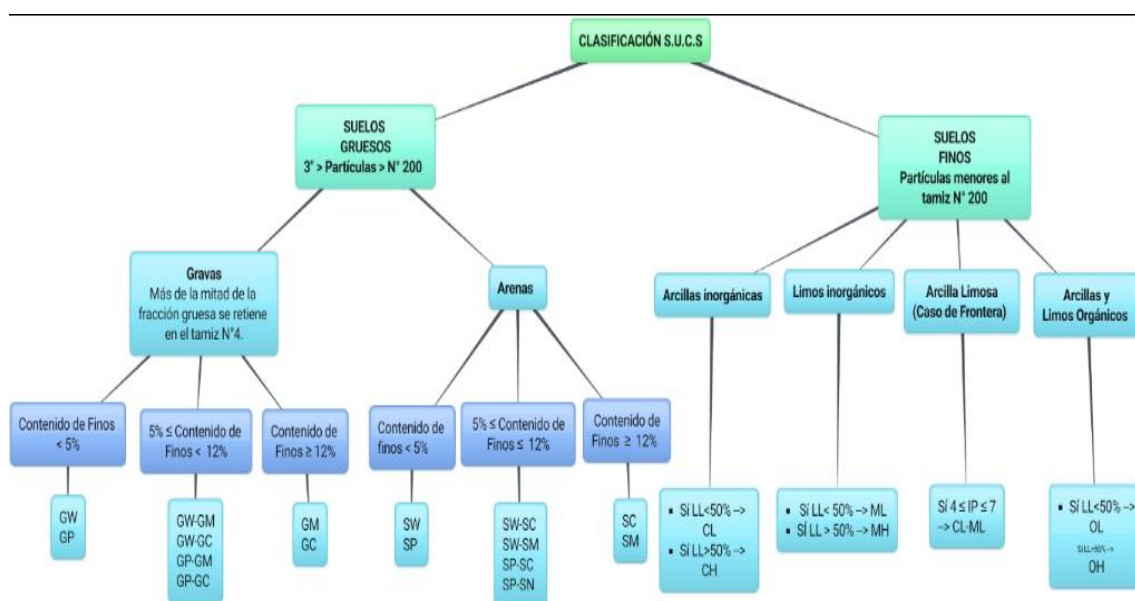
CLASIFICACIÓN S.U.C.S

SUELOS GRUESOS
3" > Partículas > N° 200

SUELOS FINOS
Partículas menores al tamiz N° 200

Gravas
Más de la mitad de la fracción gruesa se retiene en el tamiz N°4.

Arenas

Arcillas inorgánicas

Limos inorgánicos

Arcilla Limosa
(Caso de Frontera)

Arcillas y Limos Orgánicos

Contenido de Finos < 5%

5% ≤ Contenido de Finos < 12%

Contenido de Finos ≥ 12%

Contenido de finos < 5%

5% ≤ Contenido de Finos ≤ 12%

Contenido de Finos ≥ 12%

GW
GP

GW-GM
GW-GC
GP-GM
GP-GC

GM
GC

SW
SP

SW-SC
SW-SM
SP-SC
SP-SN

SC
SM

▪ Sí LL<50% -> CL
▪ Sí LL>50% -> CH

▪ Sí LL< 50% -> ML
▪ SÍ LL > 50% -> MH

SÍ 4 ≤ IP ≤ 7 -> CL-ML

▪ SÍ LL<50% -> OL
SILL>50% -> OH